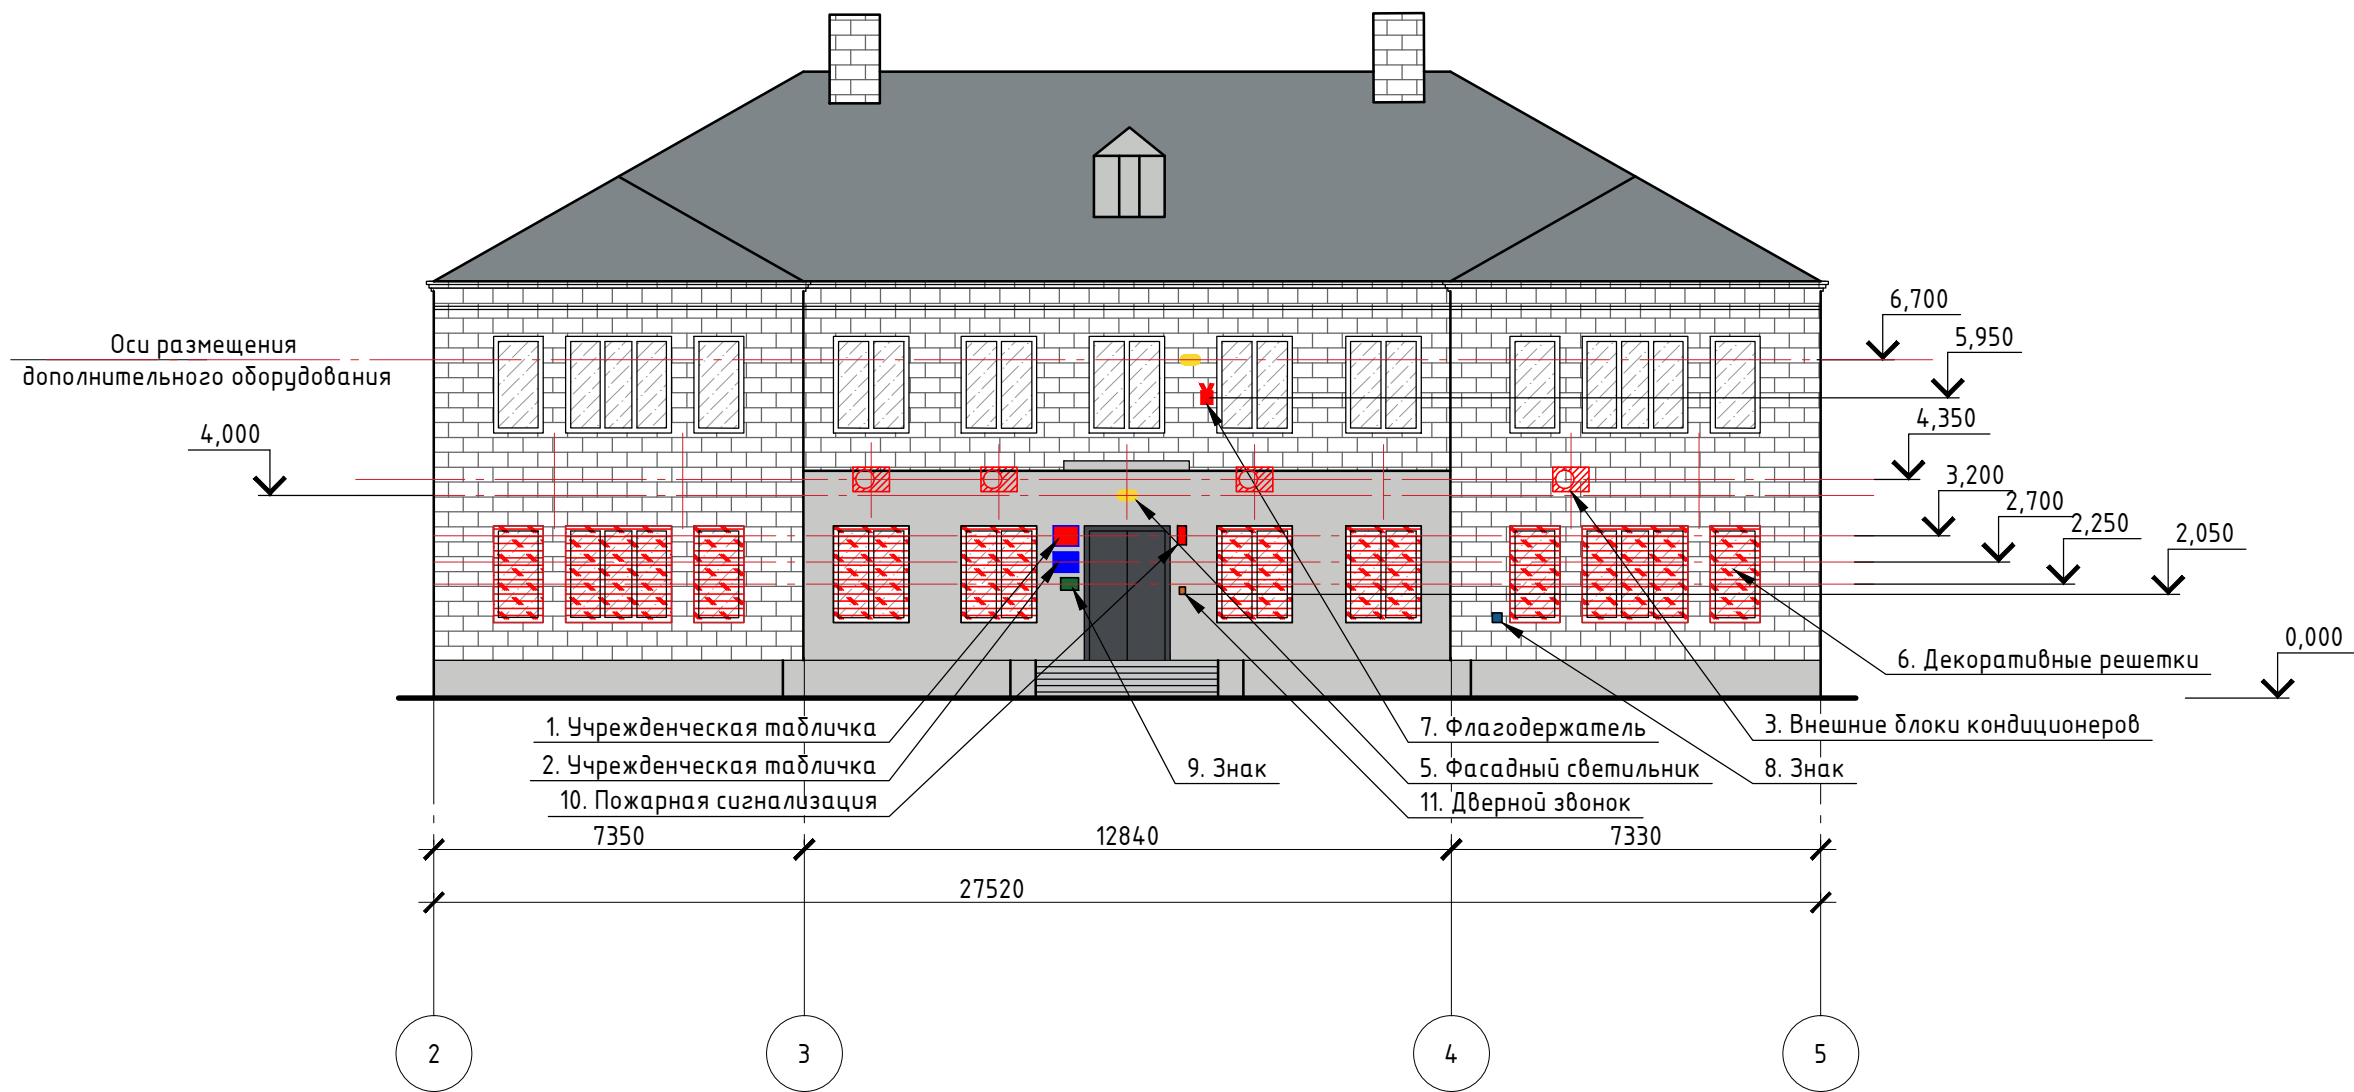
Оси размещения дополнительного оборудования

4,000

6,700
5,950
4,350
3,200
2,700
2,250
2,050
0,000

6. Декоративные решетки
1. Учрежденческая табличка
7. Флагодержатель
3. Внешние блоки кондиционеров
2. Учрежденческая табличка
9. Знак
5. Фасадный светильник
8. Знак
10. Пожарная сигнализация
11. Дверной звонок

7350
12840
7330
27520

2
3
4
5